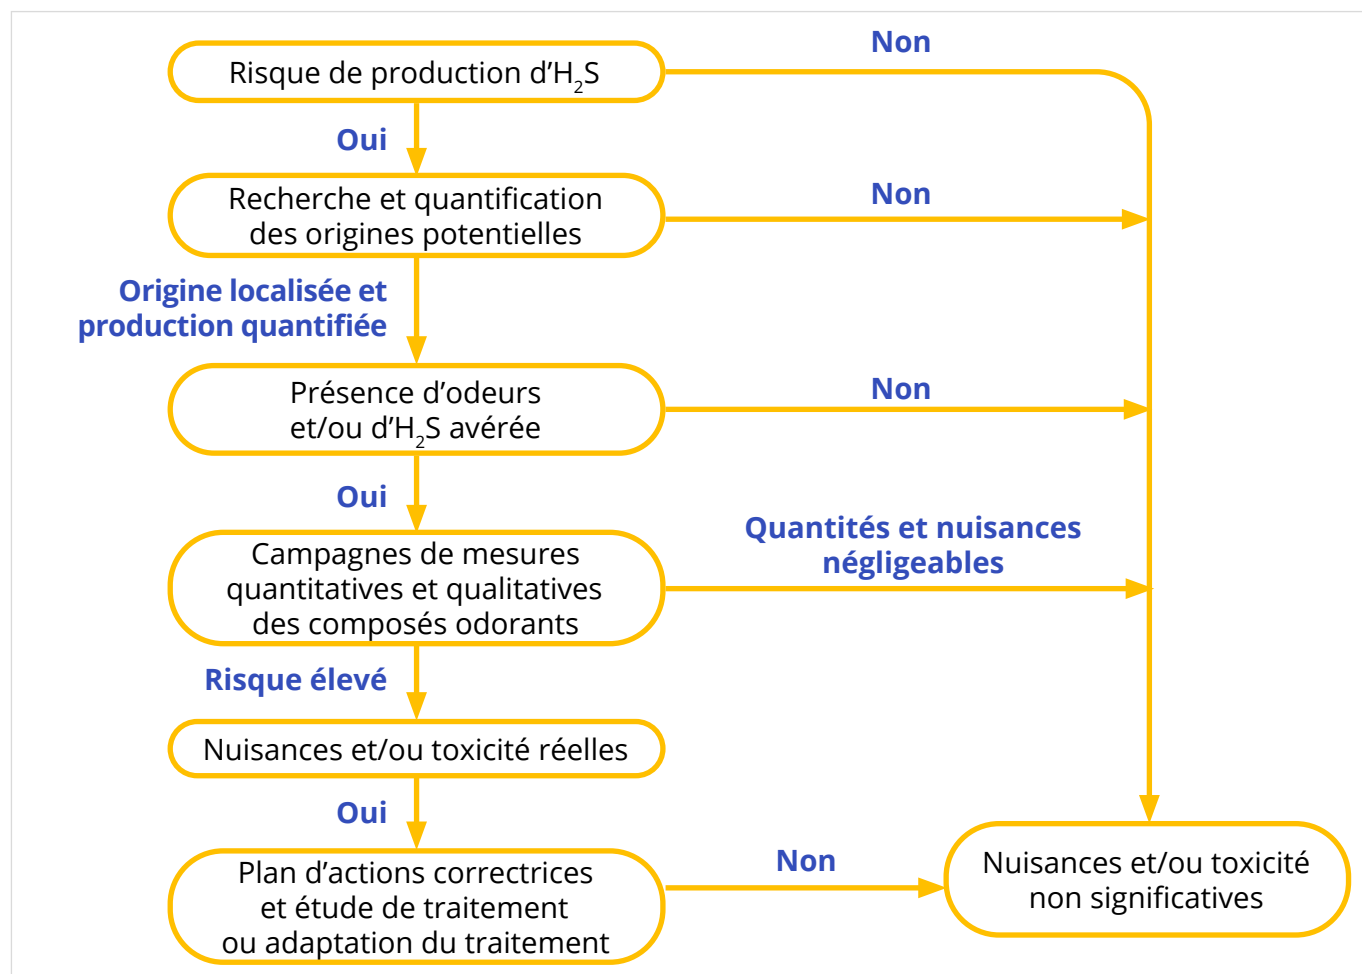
Risque de production d’$H_2S$

Non

Oui

Recherche et quantification des origines potentielles

Non

Origine localisée et production quantifiée

Présence d’odeurs et/ou d’$H_2S$ avérée

Non

Oui

Campagnes de mesures quantitatives et qualitatives des composés odorants

Quantités et nuisances négligeables

Risque élevé

Nuisances et/ou toxicité réelles

Oui

Plan d’actions correctrices et étude de traitement ou adaptation du traitement

Non

Nuisances et/ou toxicité non significatives